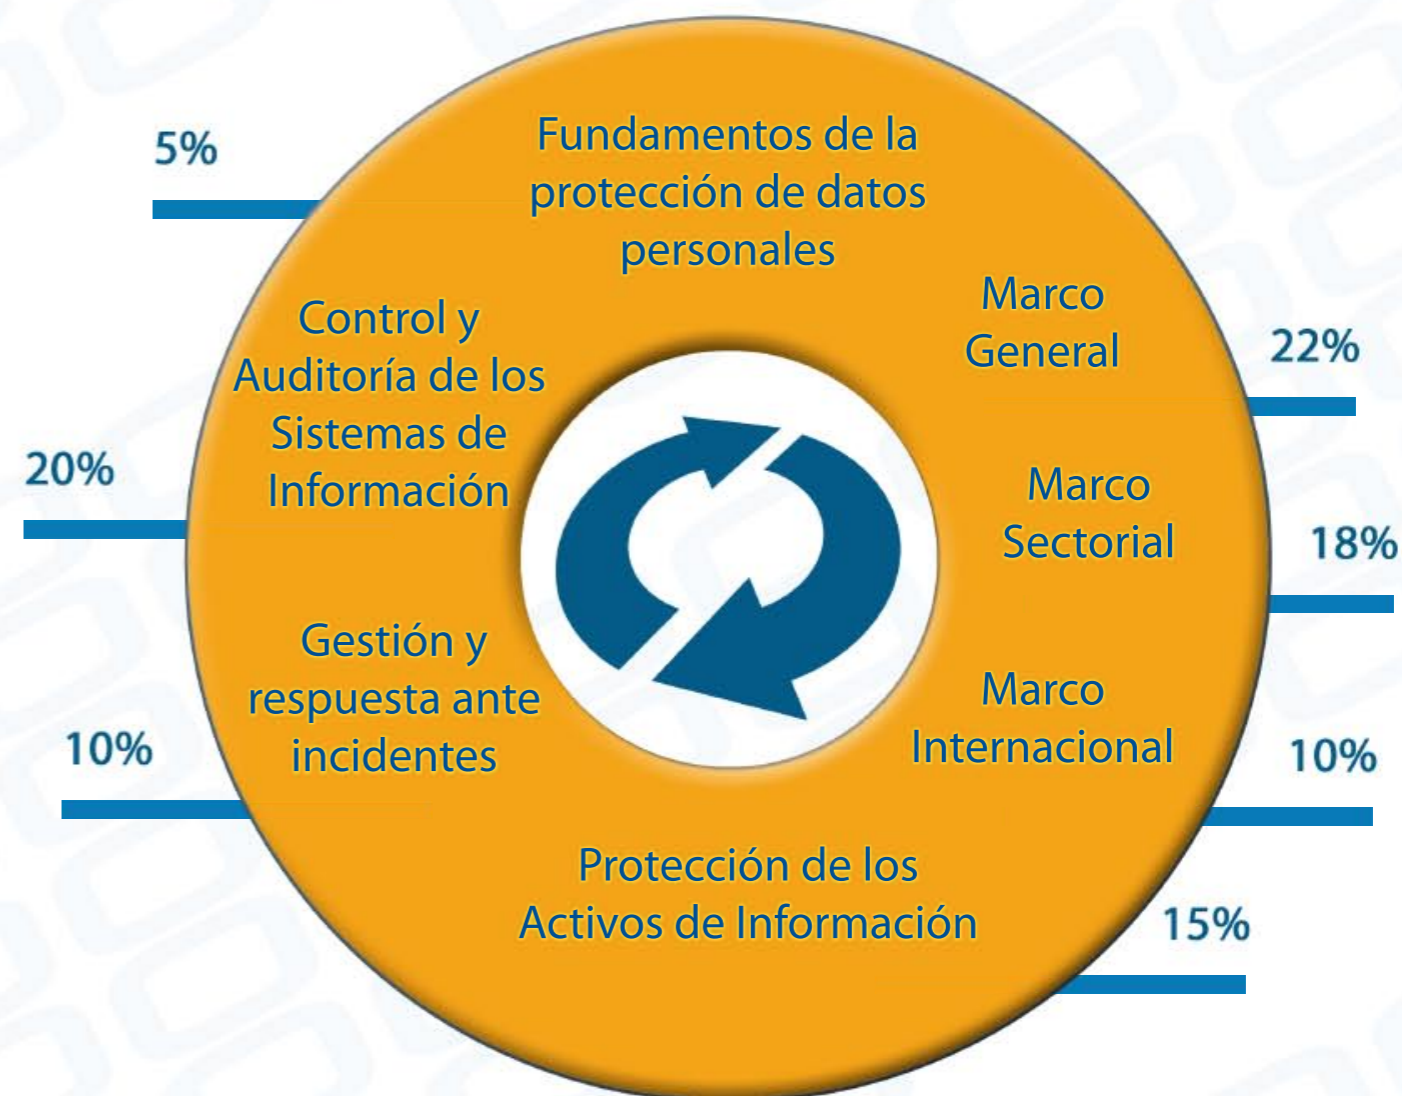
5%

Fundamentos de la protección de datos personales

Marco General

22%

Control y Auditoría de los Sistemas de Información

20%

Marco Sectorial

18%

Gestión y respuesta ante incidentes

10%

Marco Internacional

10%

Protección de los Activos de Información

15%